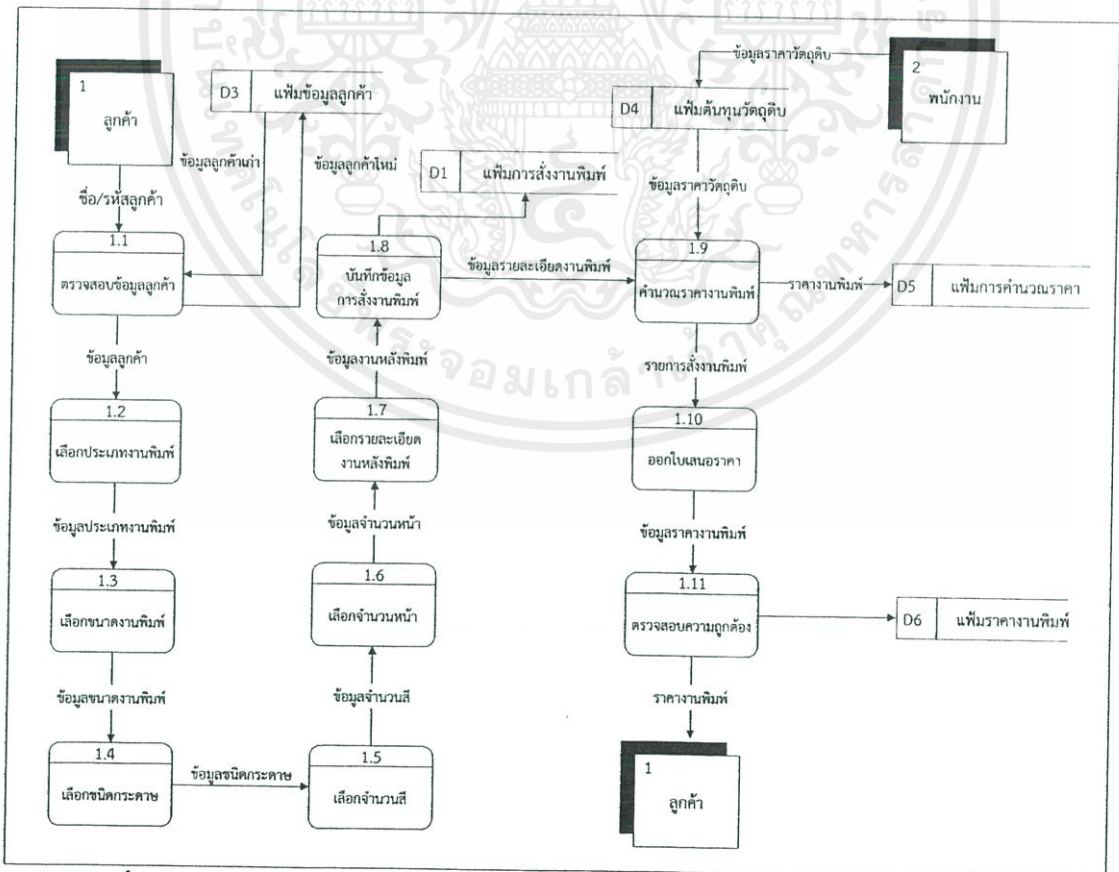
1
ลูกค้า

D3 แฟ้มข้อมูลลูกค้า

ข้อมูลราคาวัตถุดิบ

2
พนักงาน

D4 แฟ้มต้นทุนวัตถุดิบ

ข้อมูลลูกค้าเก่า

ข้อมูลลูกค้าใหม่

D1 แฟ้มการสั่งงานพิมพ์

ชื่อ/รหัสลูกค้า

ข้อมูลราคาวัตถุดิบ

1.1
ตรวจสอบข้อมูลลูกค้า

1.8
บันทึกข้อมูลการสั่งงานพิมพ์

ข้อมูลรายละเอียดงานพิมพ์

1.9
คำนวณราคางานพิมพ์

ราคางานพิมพ์

D5 แฟ้มการคำนวณราคา

ข้อมูลลูกค้า

ข้อมูลงานหลังพิมพ์

รายการสั่งงานพิมพ์

1.2
เลือกประเภทงานพิมพ์

1.7
เลือกรายละเอียดงานหลังพิมพ์

1.10
ออกใบเสนอราคา

ข้อมูลประเภทงานพิมพ์

ข้อมูลจำนวนหน้า

ข้อมูลราคางานพิมพ์

1.3
เลือกขนาดงานพิมพ์

1.6
เลือกจำนวนหน้า

1.11
ตรวจสอบความถูกต้อง

D6 แฟ้มราคางานพิมพ์

ข้อมูลขนาดงานพิมพ์

ข้อมูลจำนวนสี

ราคางานพิมพ์

1.4
เลือกชนิดกระดาษ

ข้อมูลชนิดกระดาษ

1.5
เลือกจำนวนสี

1
ลูกค้า